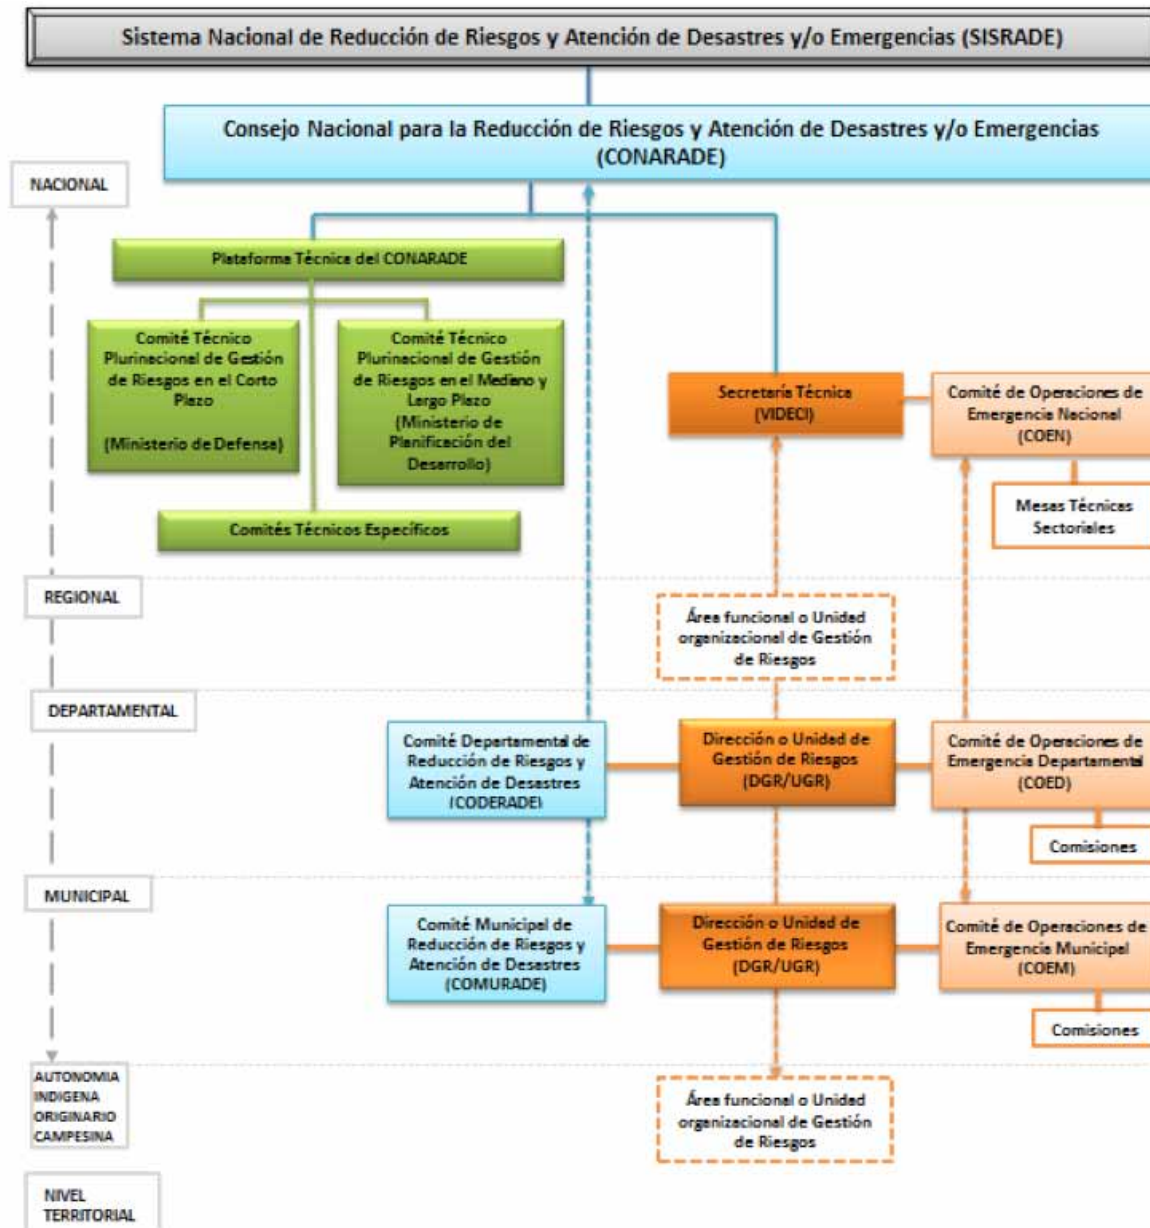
Sistema Nacional de Reducción de Riesgos y Atención de Desastres y/o Emergencias (SISRADE)

Consejo Nacional para la Reducción de Riesgos y Atención de Desastres y/o Emergencias (CONARADE)

NACIONAL

Plataforma Técnica del CONARADE

Comité Técnico Plurinacional de Gestión de Riesgos en el Corto Plazo

(Ministerio de Defensa)

Comité Técnico Plurinacional de Gestión de Riesgos en el Mediano y Largo Plazo (Ministerio de Planificación del Desarrollo)

Comités Técnicos Específicos

Secretaría Técnica (VIDECI)

Comité de Operaciones de Emergencia Nacional (COEN)

Mesas Técnicas Sectoriales

REGIONAL

Área funcional o Unidad organizacional de Gestión de Riesgos

DEPARTAMENTAL

Comité Departamental de Reducción de Riesgos y Atención de Desastres (CODERADE)

Dirección o Unidad de Gestión de Riesgos (DGR/UGR)

Comité de Operaciones de Emergencia Departamental (COED)

Comisiones

MUNICIPAL

Comité Municipal de Reducción de Riesgos y Atención de Desastres (COMURADE)

Dirección o Unidad de Gestión de Riesgos (DGR/UGR)

Comité de Operaciones de Emergencia Municipal (COEM)

Comisiones

AUTONOMIA INDIGENA ORIGINARIO CAMPESINA

Área funcional o Unidad organizacional de Gestión de Riesgos

NIVEL TERRITORIAL